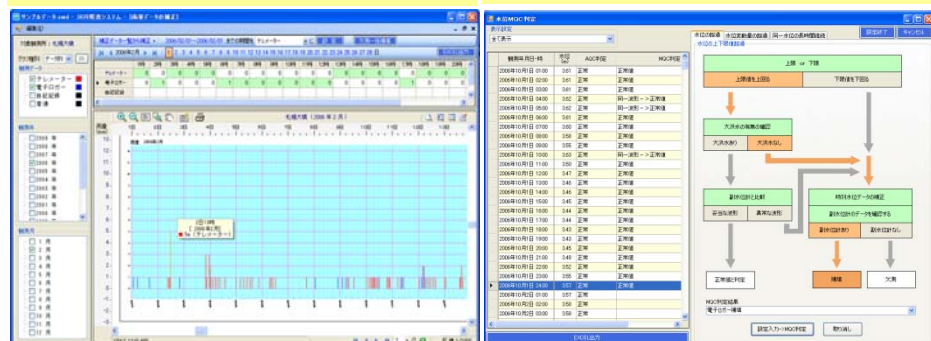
サンプルデータ.swd - 水文観測システム - [編集データの補正]

編集(E)

対象観測所：札幌大橋

テレメーター
電子ロガー
自記記録
普通

補正データ一覧(今補正)

2006年2月

テレメーター
電子ロガー
自記記録

札幌大橋（2006年2月）

2月18日
[2006年2月]
テレメーター

1 月
2 月
3 月
4 月
5 月
6 月
7 月
8 月
9 月
10 月
11 月
12 月

水位MQC判定

表示設定
全て表示

| 観測年月日-時 | 水位 | AQC判定 | MQC判定 |
|---|---|---|---|
| 2006年10月1日 01:00 | 3.61 | 正常 | 正常値 |
| 2006年10月1日 02:00 | 3.61 | 正常 | 正常値 |
| 2006年10月1日 03:00 | 3.61 | 正常 | 正常値 |
| 2006年10月1日 04:00 | 3.62 | 正常 | 同一状態→正常値 |
| 2006年10月1日 05:00 | 3.62 | 正常 | 同一状態→正常値 |
| 2006年10月1日 06:00 | 3.61 | 正常 | 正常値 |
| 2006年10月1日 07:00 | 3.60 | 正常 | 正常値 |
| 2006年10月1日 08:00 | 3.58 | 正常 | 正常値 |
| 2006年10月1日 09:00 | 3.55 | 正常 | 正常値 |
| 2006年10月1日 10:00 | 3.53 | 正常 | 同一状態→正常値 |
| 2006年10月1日 11:00 | 3.50 | 正常 | 正常値 |
| 2006年10月1日 12:00 | 3.47 | 正常 | 正常値 |
| 2006年10月1日 13:00 | 3.46 | 正常 | 正常値 |
| 2006年10月1日 14:00 | 3.45 | 正常 | 正常値 |
| 2006年10月1日 15:00 | 3.45 | 正常 | 正常値 |
| 2006年10月1日 16:00 | 3.44 | 正常 | 正常値 |
| 2006年10月1日 17:00 | 3.44 | 正常 | 正常値 |
| 2006年10月1日 18:00 | 3.43 | 正常 | 正常値 |
| 2006年10月1日 19:00 | 3.43 | 正常 | 正常値 |
| 2006年10月1日 20:00 | 3.45 | 正常 | 正常値 |
| 2006年10月1日 21:00 | 3.48 | 正常 | 正常値 |
| 2006年10月1日 22:00 | 3.52 | 正常 | 正常値 |
| 2006年10月1日 23:00 | 3.55 | 正常 | 正常値 |
| 2006年10月1日 24:00 | 3.57 | 正常 | 正常値 |
| 2006年10月2日 01:00 | 3.57 | 正常 | |
| 2006年10月2日 02:00 | 3.58 | 正常 | |
| 2006年10月2日 03:00 | 3.58 | 正常 | |

EXCEL出力

水位の起過 | 水位変動量の起過 | 同一水位の長時間継続

設定終了 | キャンセル

水位の上下流比較

上流 or 下流
上流値を上回る
下流値を下回る
大洪水の有無の確認
大洪水あり
大洪水なし
副水位計と比較
妥当な波形
異常な波形
時刻水位データの確認
副水位計のデータを確認する
副水位計あり
副水位計なし
正常値と判定
補填
欠測

MQC判定結果
電子ロガー補填

設定入力→MQC判定
取り消し